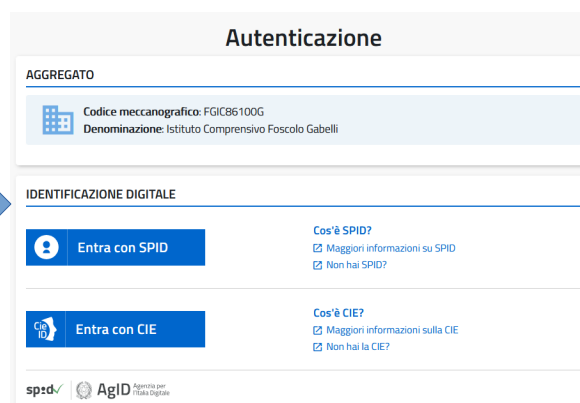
Autenticazione

AGGREGATO

Codice meccanografico: FGIC86100G
Denominazione: Istituto Comprensivo Foscolo Gabelli

IDENTIFICAZIONE DIGITALE

Entra con SPID

Cos'è SPID?
Maggiori informazioni su SPID
Non hai SPID?

CIE ID Entra con CIE

Cos'è CIE?
Maggiori informazioni sulla CIE
Non hai la CIE?

spid AgID Agenzia per l'Italia Digitale